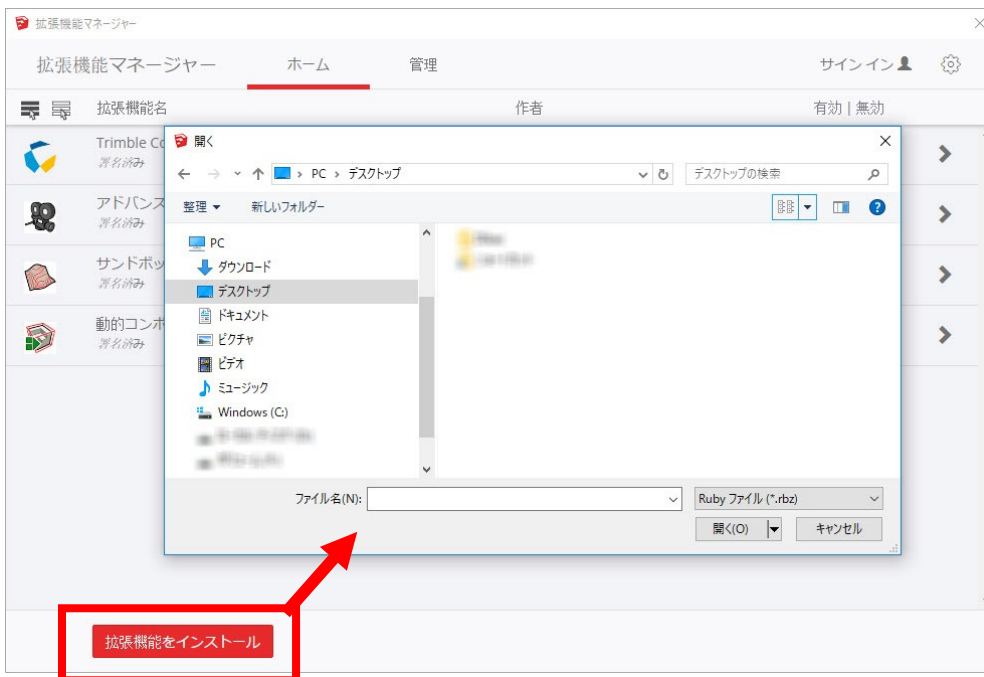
拡張機能マネージャー

拡張機能マネージャー　ホーム　管理　サインイン

拡張機能名　作者　有効 | 無効

Trimble Co
署名済み

アドバンス
署名済み

サンドボッ
署名済み

動的コンポ
署名済み

開く

PC > デスクトップ

デスクトップの検索

整理 ▾　新しいフォルダー

PC
ダウンロード
デスクトップ
ドキュメント
ピクチャ
ビデオ
ミュージック
Windows (C:)
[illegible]
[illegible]

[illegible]
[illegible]

ファイル名(N):

Ruby ファイル (*.rbz)

開く(O)　キャンセル

拡張機能をインストール